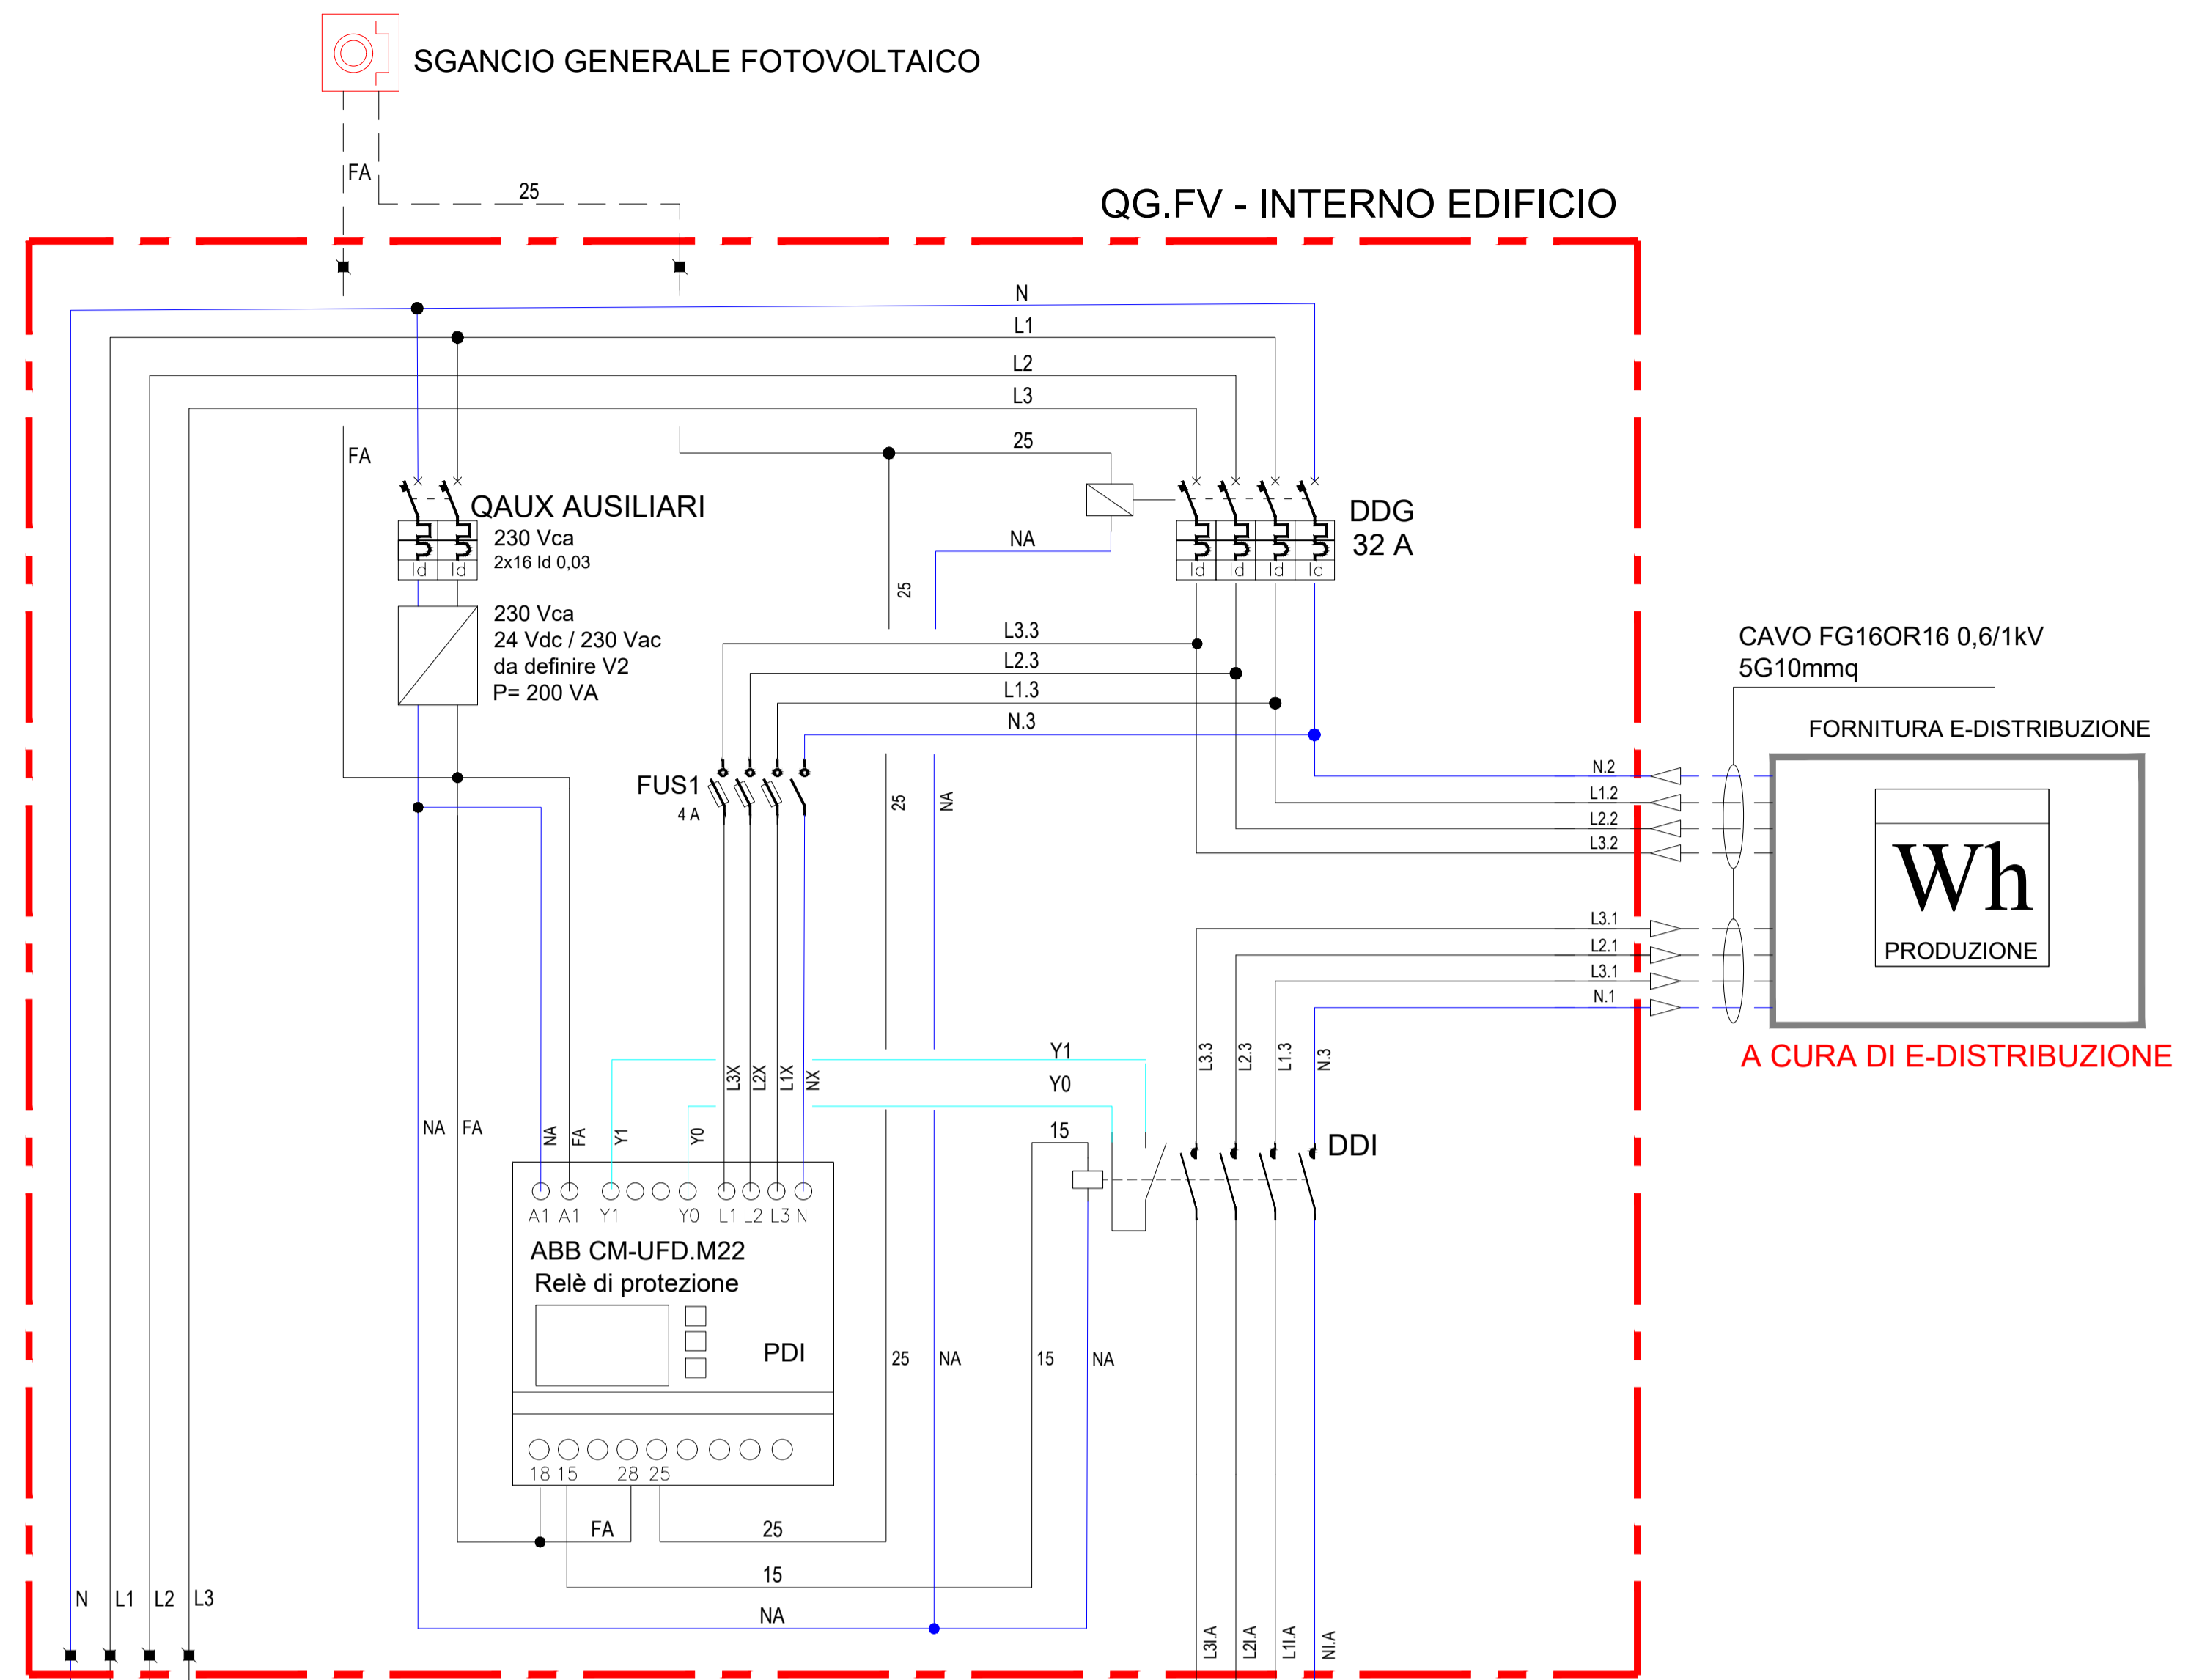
SGANCIO GENERALE FOTOVOLTAICO

FA

25

QG.FV - INTERNO EDIFICIO

N
L1
L2
L3
25
FA

QAUX AUSILIARI
230 Vca
2x16 Id 0,03
Id Id

230 Vca
24 Vdc / 230 Vac
da definire V2
P= 200 VA

NA
25

DDG
32 A
Id Id Id Id

L3.3
L2.3
L1.3
N.3

CAVO FG16OR16 0,6/1kV
5G10mmq

FORNITURA E-DISTRIBUZIONE

FUS1
4 A

25
NA

N.2
L1.2
L2.2
L3.2

Wh
PRODUZIONE

L3.1
L2.1
L3.1
N.1

A CURA DI E-DISTRIBUZIONE

Y1
Y0
L3X L2X L1X NX
L3.3 L2.3 L1.3 N.3

NA FA NA FA Y1 Y0

15

DDI

A1 A1 Y1 Y0 L1 L2 L3 N
ABB CM-UFD.M22
Relè di protezione
PDI

25 NA 15 NA

18 15 28 25

FA
25
15
NA

N L1 L2 L3

L3I.A L2I.A L1I.A NI.A